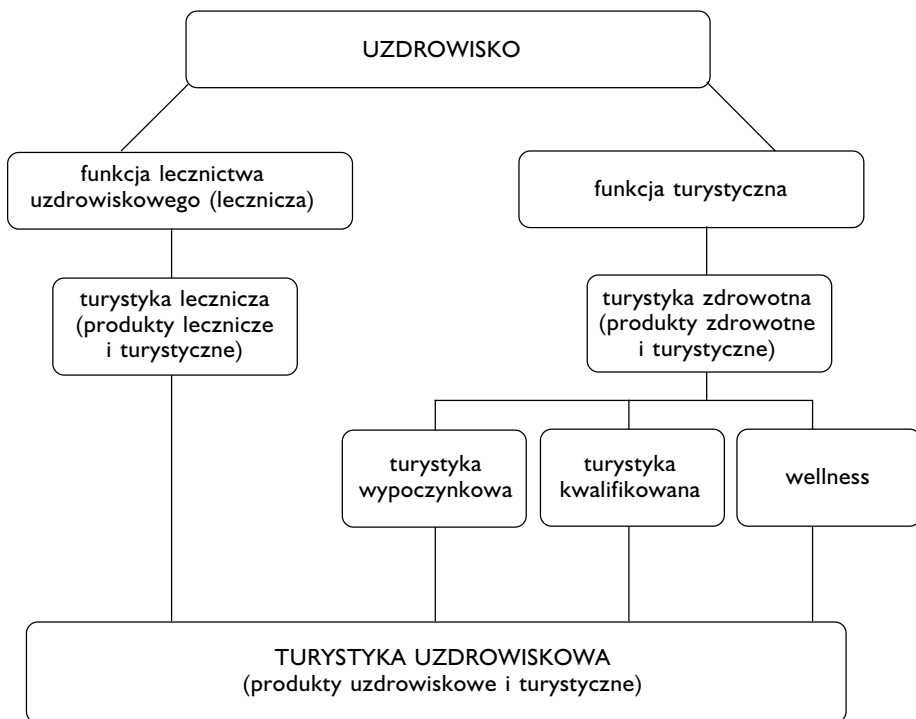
UZDROWISKO

funkcja lecznictwa uzdrowiskowego (lecznicza)

funkcja turystyczna

turystyka lecznicza (produkty lecznicze i turystyczne)

turystyka zdrowotna (produkty zdrowotne i turystyczne)

turystyka wypoczynkowa

turystyka kwalifikowana

wellness

TURYSTYKA UZDROWISKOWA
(produkty uzdrowiskowe i turystyczne)